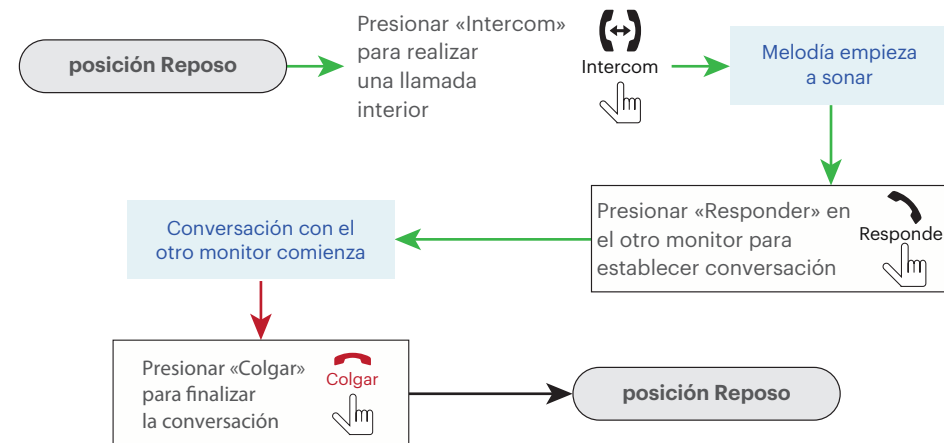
posición Reposo

Presionar «Intercom» para realizar una llamada interior

Intercom

Melodía empieza a sonar

Presionar «Responder» en el otro monitor para establecer conversación

Responde

Conversación con el otro monitor comienza

Presionar «Colgar» para finalizar la conversación

Colgar

posición Reposo